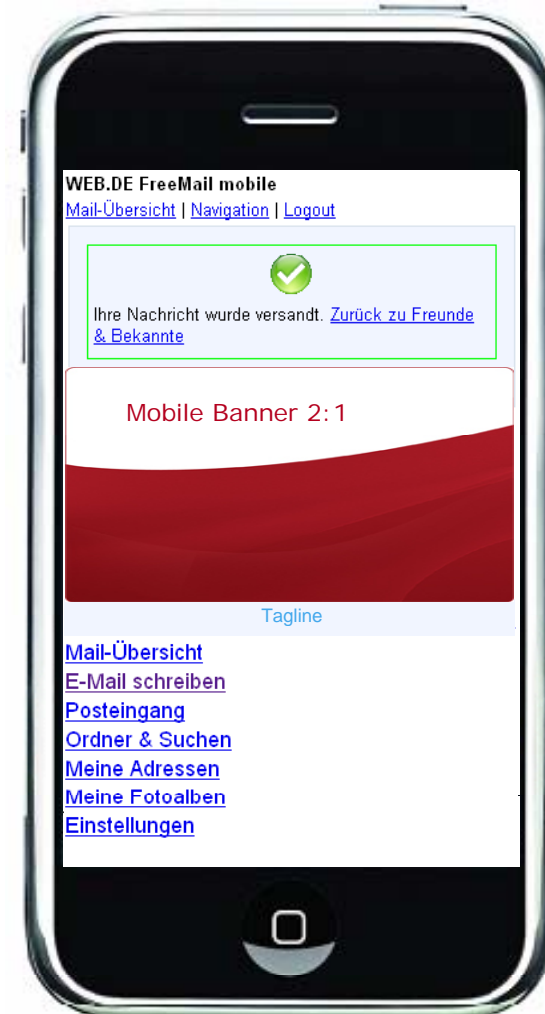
WEB.DE FreeMail mobile
Mail-Übersicht | Navigation | Logout

Ihre Nachricht wurde versandt. Zurück zu Freunde & Bekannte

Mobile Banner 2:1

Tagline

Mail-Übersicht
E-Mail schreiben
Posteingang
Ordner & Suchen
Meine Adressen
Meine Fotoalben
Einstellungen